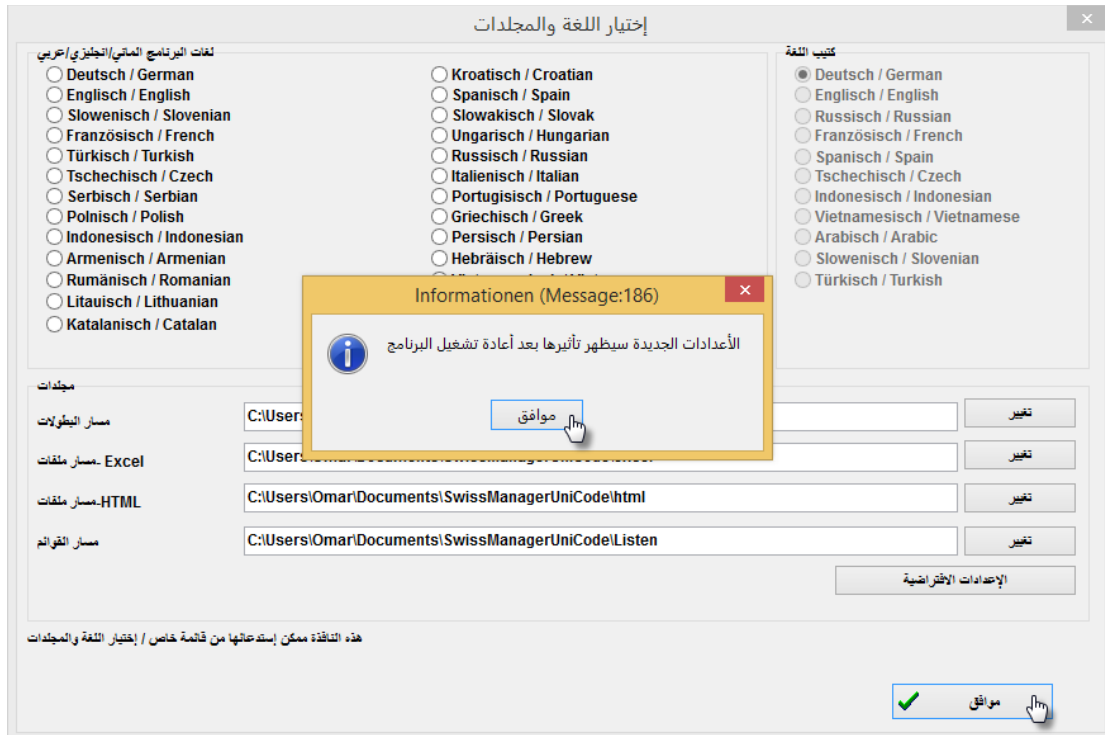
إختيار اللغة والمجلدات

لغات البرنامج الماني/انجليزي/عربي
Deutsch / German
Englisch / English
Slowenisch / Slovenian
Französisch / French
Türkisch / Turkish
Tschechisch / Czech
Serbisch / Serbian
Polnisch / Polish
Indonesisch / Indonesian
Armenisch / Armenian
Rumänisch / Romanian
Litauisch / Lithuanian
Katalanisch / Catalan

Kroatisch / Croatian
Spanisch / Spain
Slowakisch / Slovak
Ungarisch / Hungarian
Russisch / Russian
Italienisch / Italian
Portugisisch / Portuguese
Griechisch / Greek
Persisch / Persian
Hebräisch / Hebrew
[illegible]

كتيب اللغة
Deutsch / German
Englisch / English
Russisch / Russian
Französisch / French
Spanisch / Spain
Tschechisch / Czech
Indonesisch / Indonesian
Vietnamesisch / Vietnamese
Arabisch / Arabic
Slowenisch / Slovenian
Türkisch / Turkish

Informationen (Message:186)
الأعدادات الجديدة سيظهر تأثيرها بعد أعادة تشغيل البرنامج
موافق

مجلدات
مسار البطولات C:\Users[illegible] تغيير
مسار ملفات- Excel C:\Users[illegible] تغيير
مسار ملفات-HTML C:\Users\Omar\Documents\SwissManagerUniCode\html تغيير
مسار القوائم C:\Users\Omar\Documents\SwissManagerUniCode\Listen تغيير
الإعدادات الافتراضية

هذه النافذة ممكن إستدعائها من قائمة خاص / إختيار اللغة والمجلدات

موافق